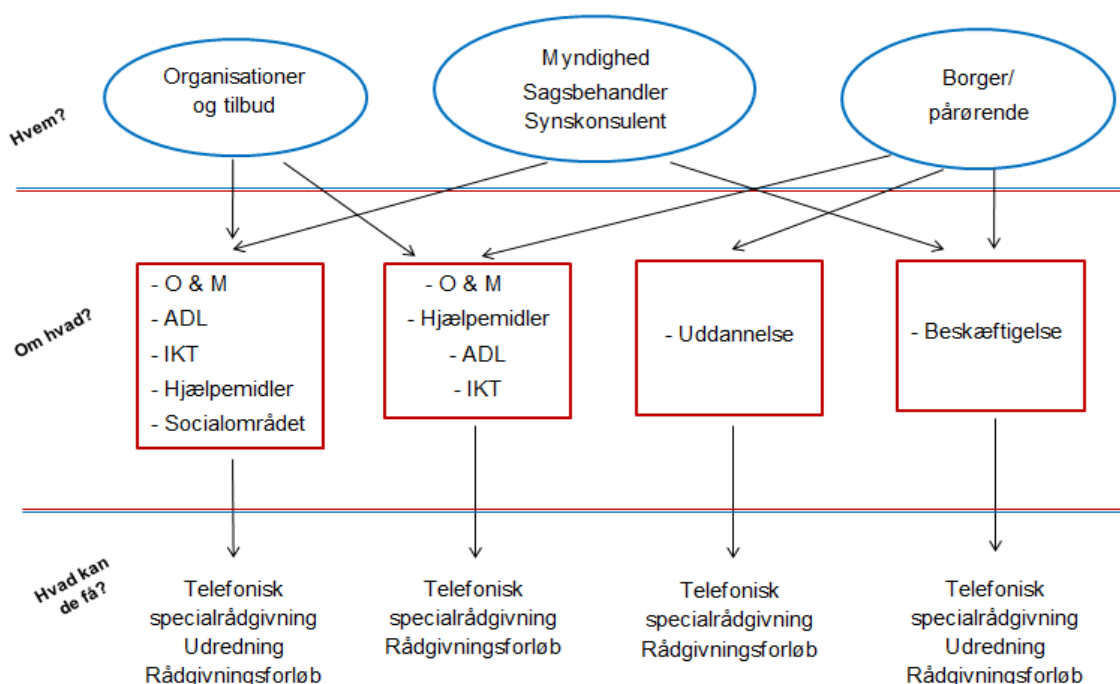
Hvem?

Organisationer og tilbud

Myndighed
Sagsbehandler
Synskonsulent

Borger/
pårørende

Om hvad?

- O & M
- ADL
- IKT
- Hjælpemidler
- Socialområdet

- O & M
- Hjælpemidler
- ADL
- IKT

- Uddannelse

- Beskæftigelse

Hvad kan de få?

Telefonisk specialrådgivning
Udredning
Rådgivningsforløb

Telefonisk specialrådgivning
Rådgivningsforløb

Telefonisk specialrådgivning
Rådgivningsforløb

Telefonisk specialrådgivning
Udredning
Rådgivningsforløb